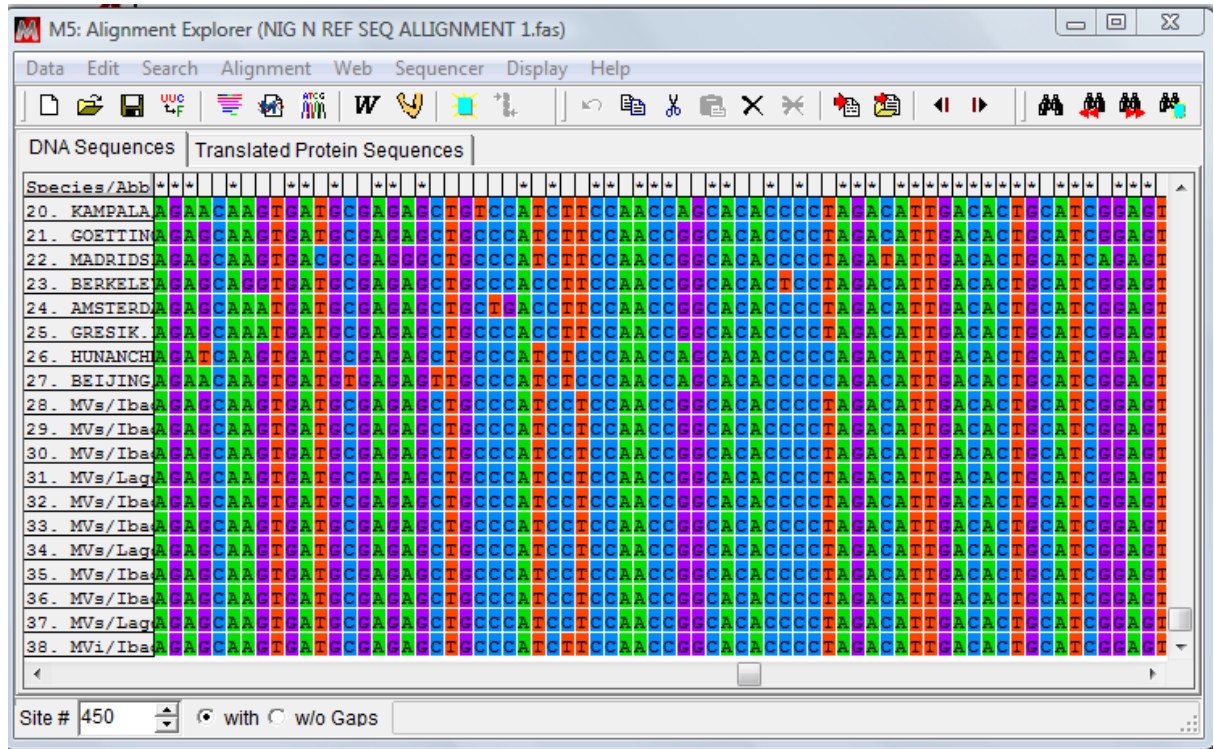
M5: Alignment Explorer (NIG N REF SEQ ALLIGNMENT 1.fas)

Data Edit Search Alignment Web Sequencer Display Help

DNA Sequences | Translated Protein Sequences

| Species/Abb | |
|---|---|
| 20. KAMPALA | AGAACAAGTGATGCCGAGAGCTGTCCATCTTCCAACCAGCACACCCCTAGACATTGACACTGCATCGGAGT |
| 21. GOETTING | AGAGCAAGTGATGCCGAGAGCTGCCCATCTTCCAACCGGCACACCCCTAGACATTGACACTGCATCGGAGT |
| 22. MADRIDS | AGAGCAAGTGACGCCGAGGGCTGCCCATCTTCCAACCGGCACACCCCTAGATATTGACACTGCATCAGAGT |
| 23. BERKELE | AGAGCAGGTGATGCCGAGAGCTGCCCACCTTCCAACCGGCACACTCCTAGACATTGACACTGCATCGGAGT |
| 24. AMSTERD | AGAGCAAATGATGCCGAGAGCTGCTGACCTTCCAACCGGCACACCCCTAGACATTGACACTGCATCGGAGT |
| 25. GRESIK. | AGAGCAAATGATGCCGAGAGCTGCCCACCTTCCAACCGGCACACCCCTAGACATTGACACTGCATCGGAGT |
| 26. HUNANCHI | AGATCAAGTGATGCCGAGAGCTGCCCATCTCCCAACCAGCACACCCCCAGACATTGACACTGCATCGGAGT |
| 27. BEIJING | AGAACAAGTGATGTCGAGAGTTGCCCATCTCCCAACCAGCACACCCCCAGACATTGACACTGCATCGGAGT |
| 28. MVs/Iba | AGAGCAAGTGATGCCGAGAGCTGCCCATCCTCCAACCGGCACACCCCTAGACATTGACACTGCATCGGAGT |
| 29. MVs/Iba | AGAGCAAGTGATGCCGAGAGCTGCCCATCCTCCAACCGGCACACCCCTAGACATTGACACTGCATCGGAGT |
| 30. MVs/Iba | AGAGCAAGTGATGCCGAGAGCTGCCCATCCTCCAACCGGCACACCCCTAGACATTGACACTGCATCGGAGT |
| 31. MVs/Lag | AGAGCAAGTGATGCCGAGAGCTGCCCATCCTCCAACCGGCACACCCCTAGACATTGACACTGCATCGGAGT |
| 32. MVs/Iba | AGAGCAAGTGATGCCGAGAGCTGCCCATCCTCCAACCGGCACACCCCTAGACATTGACACTGCATCGGAGT |
| 33. MVs/Iba | AGAGCAAGTGATGCCGAGAGCTGCCCATCCTCCAACCGGCACACCCCTAGACATTGACACTGCATCGGAGT |
| 34. MVs/Lag | AGAGCAAGTGATGCCGAGAGCTGCCCATCCTCCAACCGGCACACCCCTAGACATTGACACTGCATCGGAGT |
| 35. MVs/Iba | AGAGCAAGTGATGCCGAGAGCTGCCCATCCTCCAACCGGCACACCCCTAGACATTGACACTGCATCGGAGT |
| 36. MVs/Iba | AGAGCAAGTGATGCCGAGAGCTGCCCATCCTCCAACCGGCACACCCCTAGACATTGACACTGCATCGGAGT |
| 37. MVs/Lag | AGAGCAAGTGATGCCGAGAGCTGCCCATCCTCCAACCGGCACACCCCTAGACATTGACACTGCATCGGAGT |
| 38. MVi/Iba | AGAGCAAGTGATGCCGAGAGCTGCCCATCTTCCAACCGGCACACCCCTAGACATTGACACTGCATCGGAGT |

Site # 450 with w/o Gaps